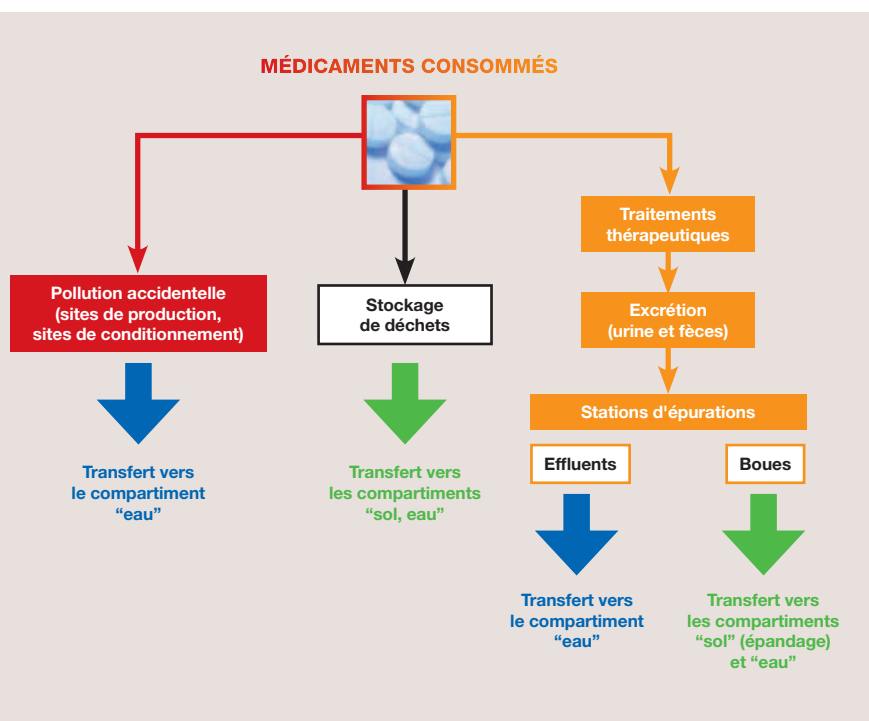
MÉDICAMENTS CONSOMMÉS

Pollution accidentelle (sites de production, sites de conditionnement)

Transfert vers le compartiment “eau”

Stockage de déchets

Transfert vers les compartiments “sol, eau”

Traitements thérapeutiques

Excrétion (urine et fèces)

Stations d'épurations

Effluents

Transfert vers le compartiment “eau”

Boues

Transfert vers les compartiments “sol” (épandage) et “eau”